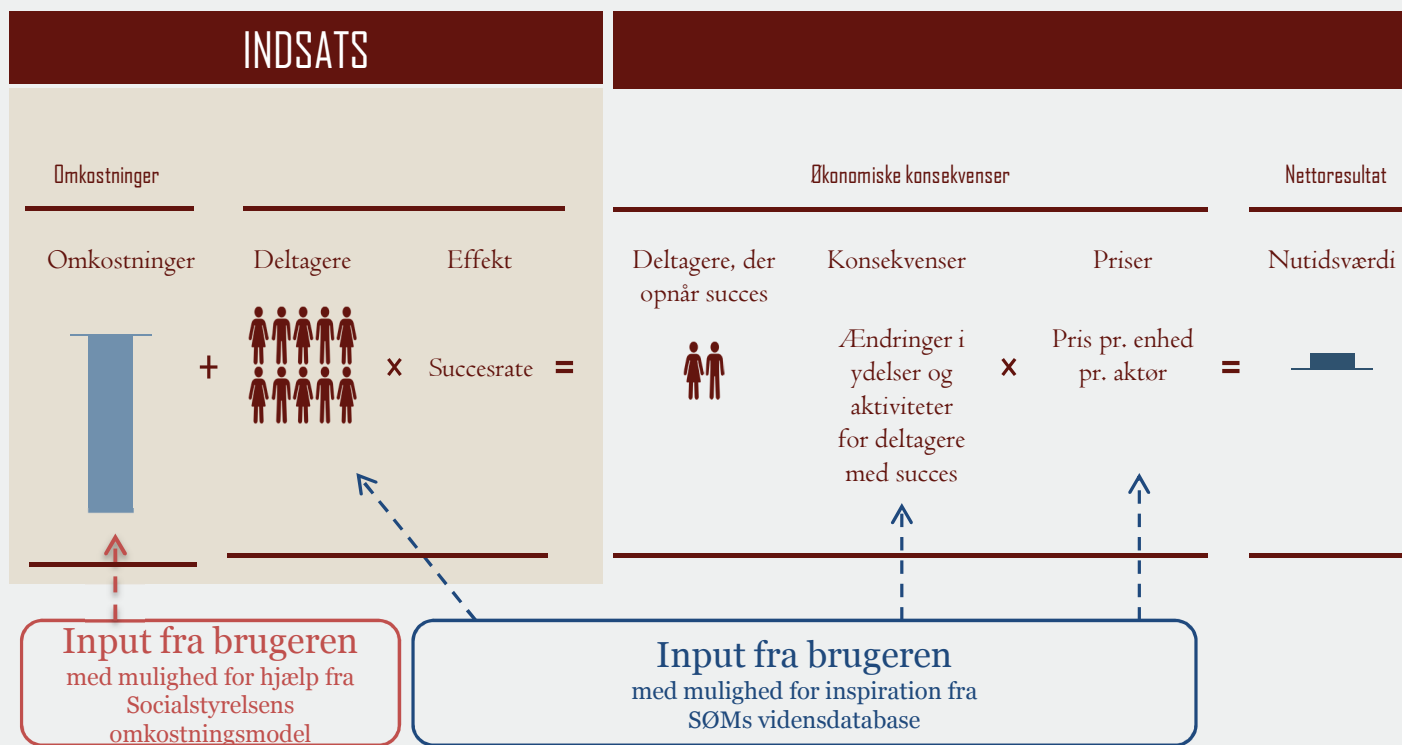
INDSATS

Omkostninger

Omkostninger

Deltagere

Effekt

+

×

Succesrate

=

Økonomiske konsekvenser

Nettoresultat

Deltagere, der opnår succes

Konsekvenser

Priser

Nutidsværdi

Ændringer i ydelser og aktiviteter for deltagere med succes

×

Pris pr. enhed pr. aktør

=

Input fra brugeren
med mulighed for hjælp fra Socialstyrelsens omkostningsmodel

Input fra brugeren
med mulighed for inspiration fra SØMs vidensdatabase